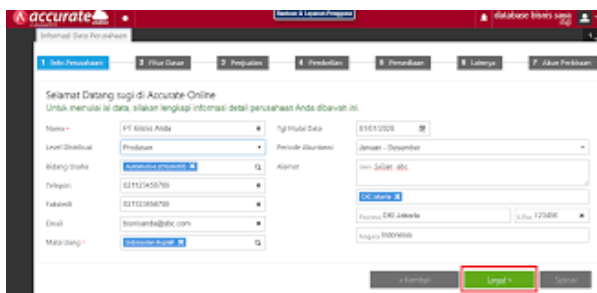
accurate online

Bantuan & Layanan Pengguna

database bisnis sasa

Informasi Data Perusahaan

1 Info Perusahaan
2 Fitur Dasar
3 Penjualan
4 Pembelian
5 Persediaan
6 Lainnya
7 Akun Perkiraan

Selamat Datang lagi di Accurate Online
Untuk memulai isi data, silakan lengkapi informasi detail perusahaan Anda dibawah ini.

Nama *
PT Bisnis Anda

Level Distribusi
Produsen

Bidang Usaha
Automotive (Otomotif)

Telepon
021123456789

Faksimili
021123456789

Email
bisnisanda@abc.com

Mata Uang *
Indonesian Rupiah

Tgl Mulai Data
01/01/2020

Periode Akuntansi
Januari - Desember

Alamat
Jalan abc

DKI Jakarta

Provinsi DKI Jakarta

K.Pos 123456

Negara Indonesia

« Kembali

Lanjut »

Selesai